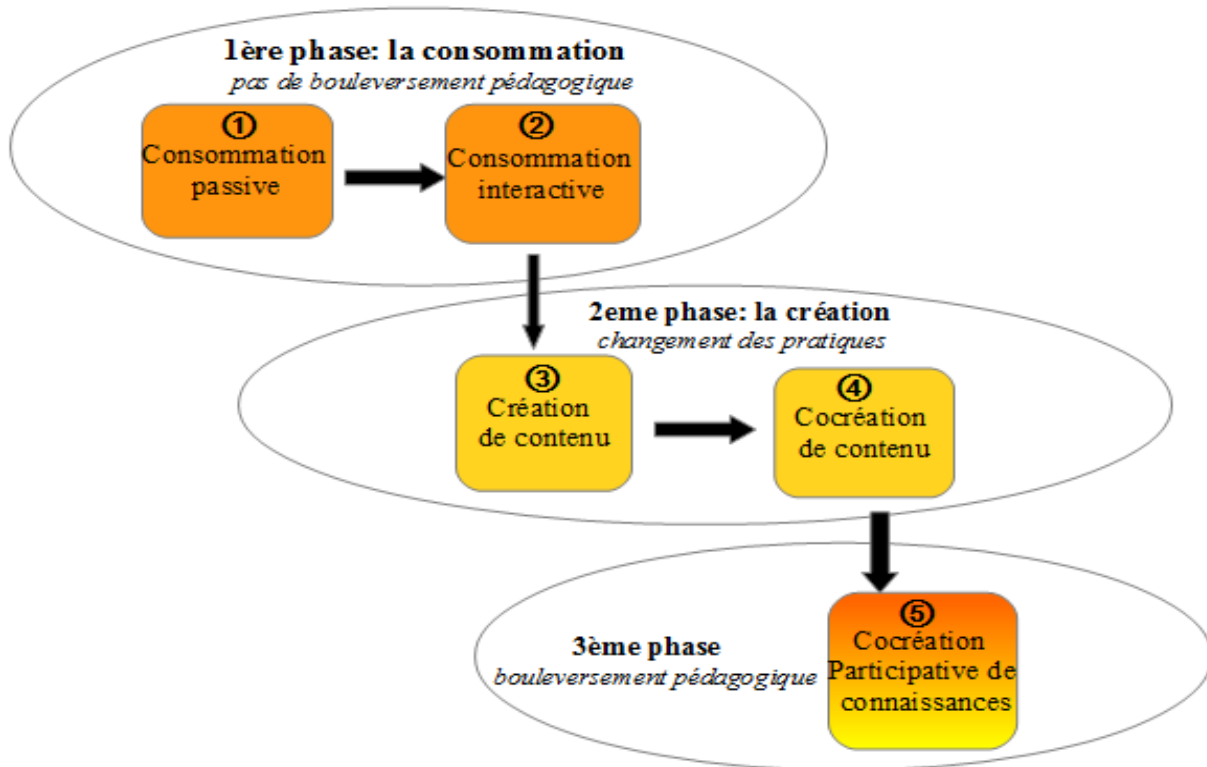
1ère phase: la consommation
pas de bouleversement pédagogique

①
Consommation passive

②
Consommation interactive

2eme phase: la création
changement des pratiques

③
Création de contenu

④
Cocréation de contenu

3ème phase
bouleversement pédagogique

⑤
Cocréation Participative de connaissances